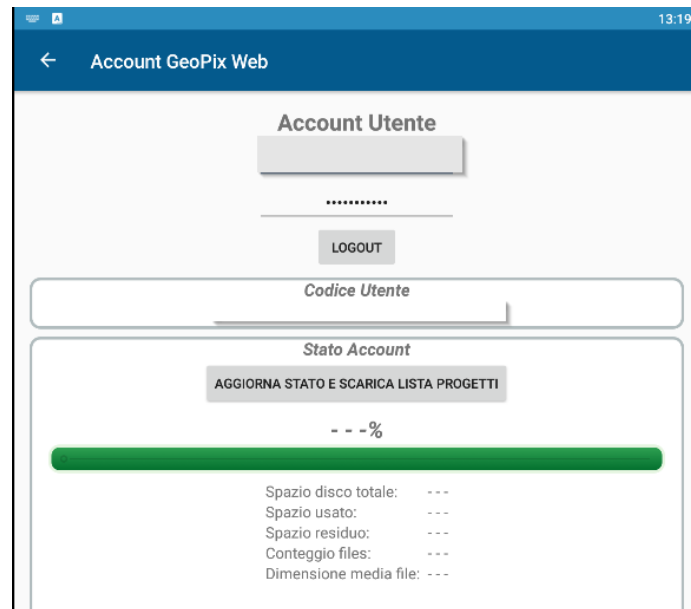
13:19

←  Account GeoPix Web

Account Utente

•••••••••••

LOGOUT

Codice Utente

Stato Account

AGGIORNA STATO E SCARICA LISTA PROGETTI

- - -%

| | |
|---|---|
| Spazio disco totale: | - - - |
| Spazio usato: | - - - |
| Spazio residuo: | - - - |
| Conteggio files: | - - - |
| Dimensione media file: | - - - |